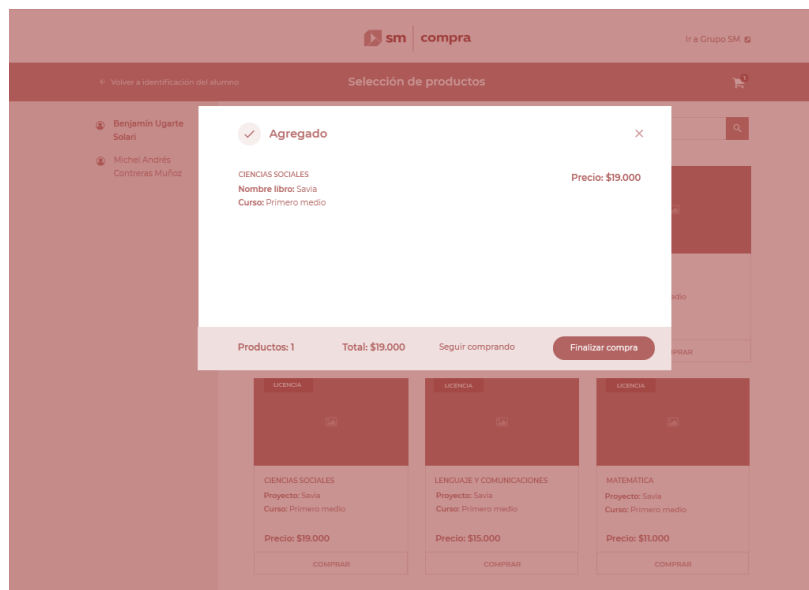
sm | compra

Ir a Grupo SM

← Volver a identificación del alumno

Selección de productos

1

Benjamin Ugarte Solari

Michel Andrés Contreras Muñoz

Agregado

×

CIENCIAS SOCIALES
Nombre libro: Savia
Curso: Primero medio

Precio: $19.000

Productos: 1

Total: $19.000

Seguir comprando

Finalizar compra

edio

MPRAR

LICENCIA

LICENCIA

LICENCIA

CIENCIAS SOCIALES
Proyecto: Savia
Curso: Primero medio

Precio: $19.000

COMPRAR

LENGUAJE Y COMUNICACIONES
Proyecto: Savia
Curso: Primero medio

Precio: $15.000

COMPRAR

MATEMATICA
Proyecto: Savia
Curso: Primero medio

Precio: $11.000

COMPRAR